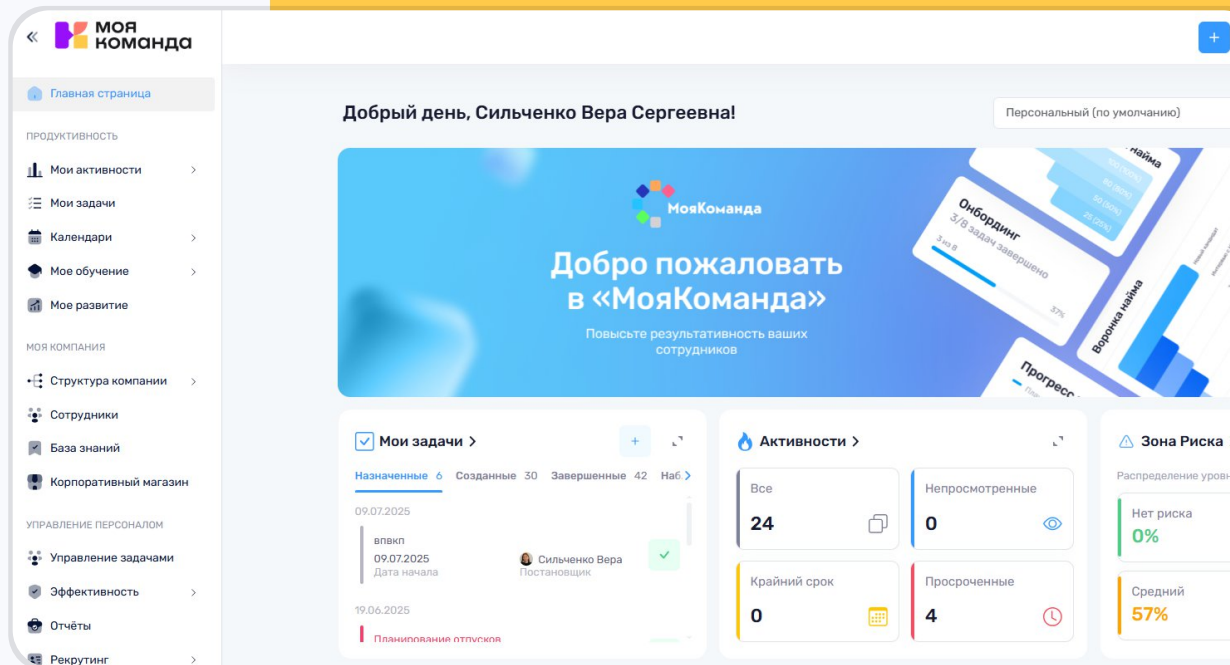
« МОЯ КОМАНДА

Главная страница

ПРОДУКТИВНОСТЬ

Мои активности >

Мои задачи

Календари >

Мое обучение >

Мое развитие

МОЯ КОМПАНИЯ

Структура компании >

Сотрудники

База знаний

Корпоративный магазин

УПРАВЛЕНИЕ ПЕРСОНАЛОМ

Управление задачами

Эффективность >

Отчёты

Рекрутинг >

+

Добрый день, Сильченко Вера Сергеевна!

Персональный (по умолчанию)

МояКоманда

Добро пожаловать в «МояКоманда»

Повысьте результативность ваших сотрудников

Онбординг
3/8 задач завершено
3 из 8
37%

Воронка найма

найма

Прогресс

Мои задачи >

+

Назначенные 6 Созданные 30 Завершенные 42 Наб >

09.07.2025

впвкп
09.07.2025
Дата начала

Сильченко Вера
Постановщик

19.06.2025

Планирование отпусков

Активности >

Все
24

Непросмотренные
0

Крайний срок
0

Просроченные
4

Зона Риска

Распределение уровн

Нет риска
0%

Средний
57%